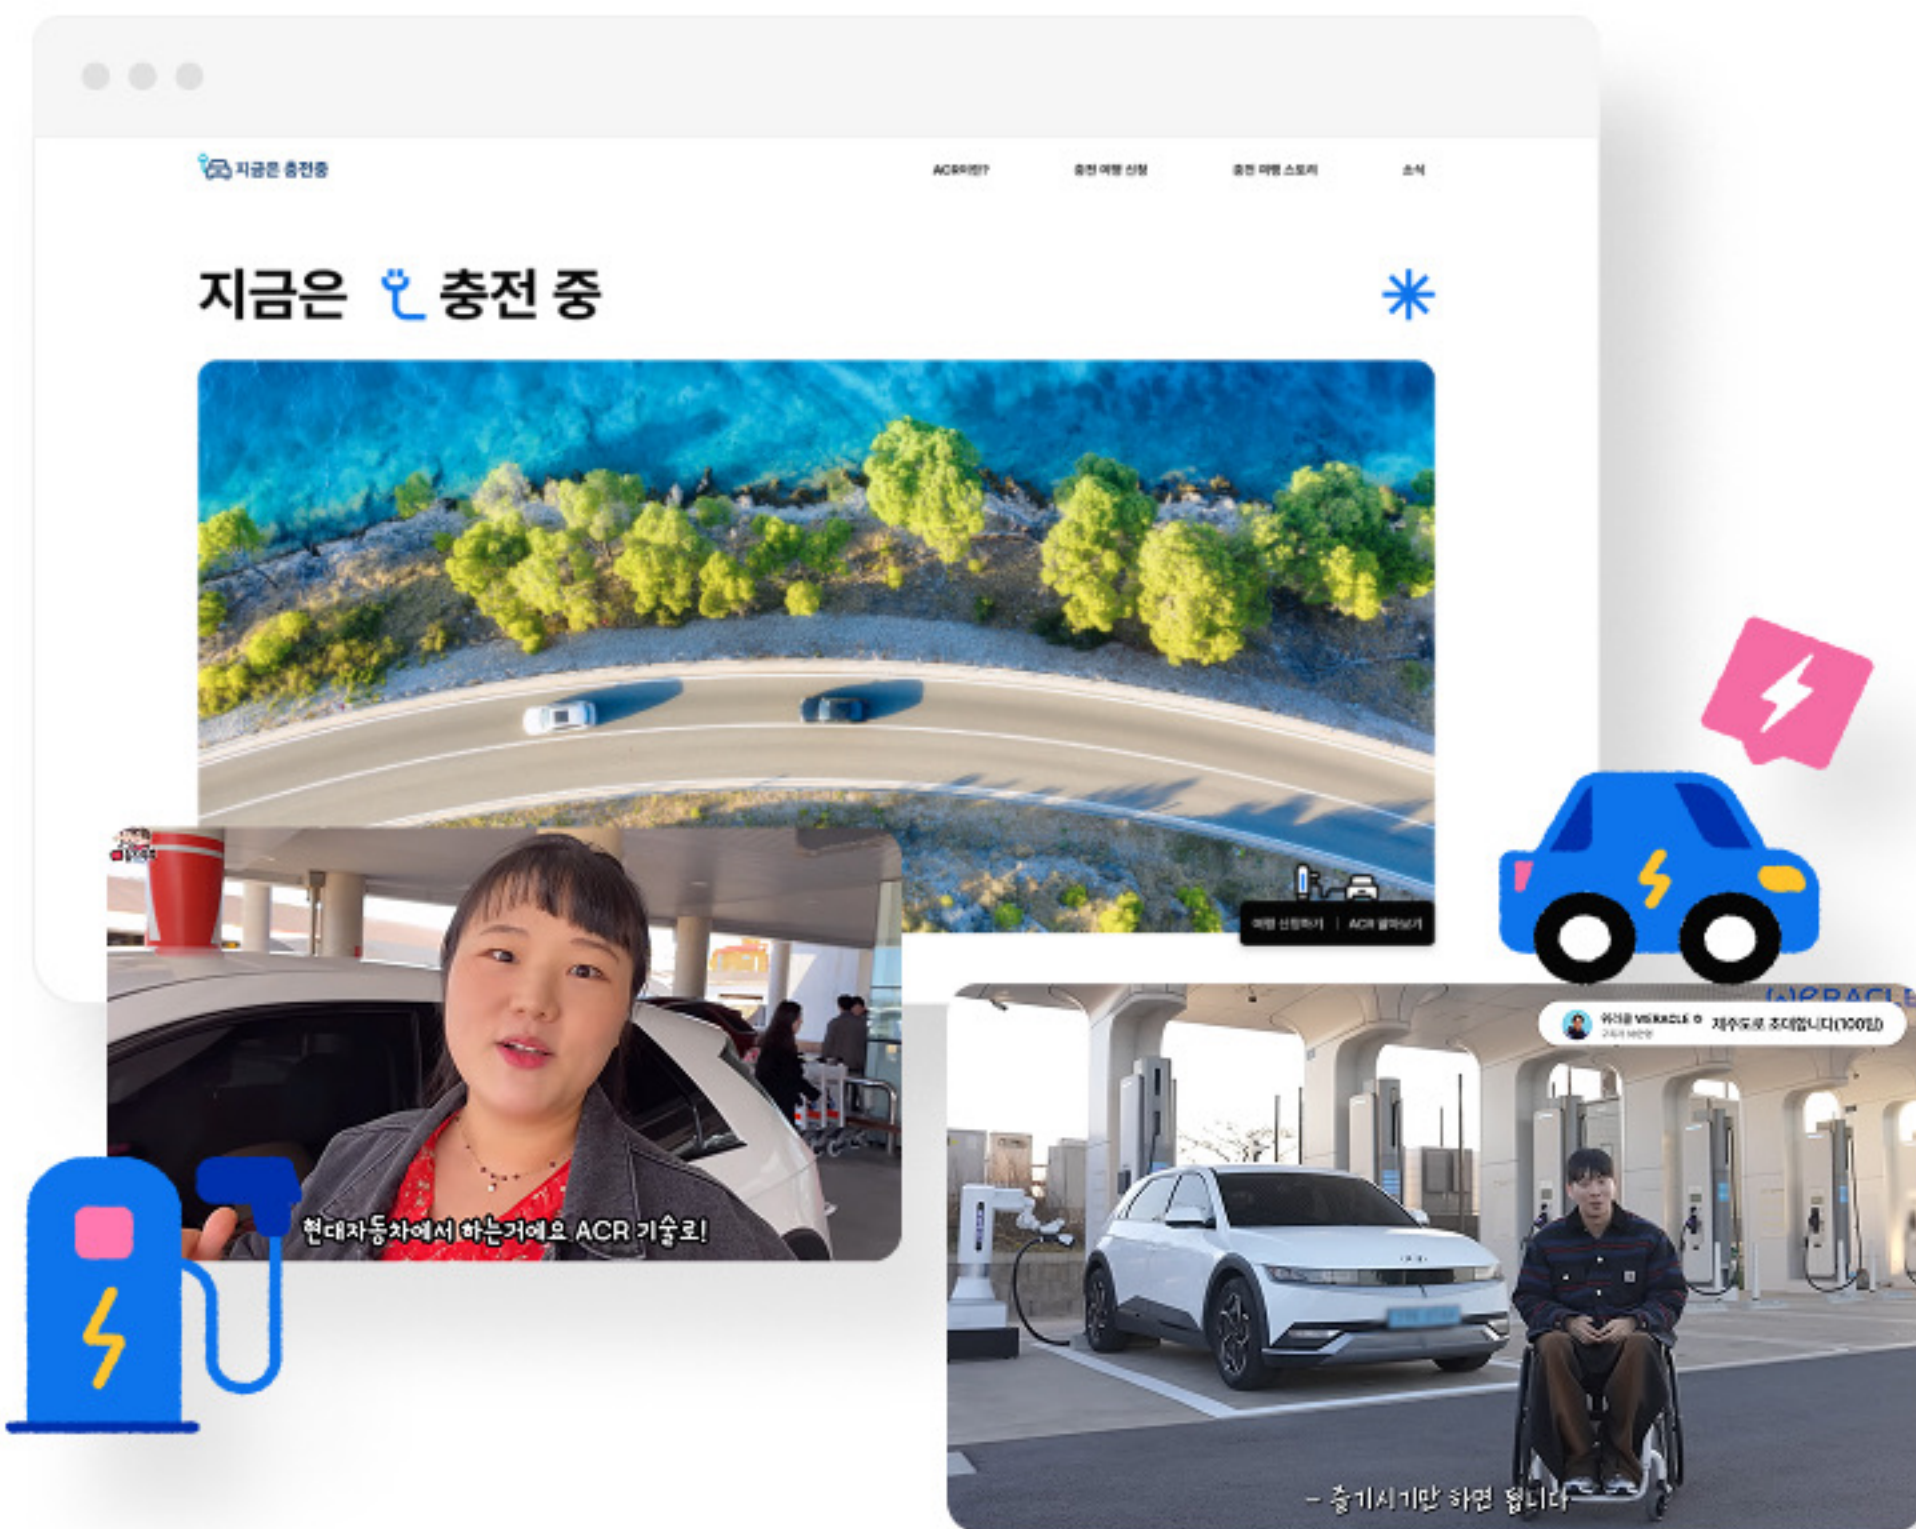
지금은 충전중

ACR이란?

충전 여행 신청

충전 여행 스토리

소식

지금은 충전 중

여행 신청하기 | ACR 알아보기

현대자동차에서 하는거에요 ACR 기술로!

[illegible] 제주도로 초대합니다(100일)

- 즐기시기만 하면 됩니다